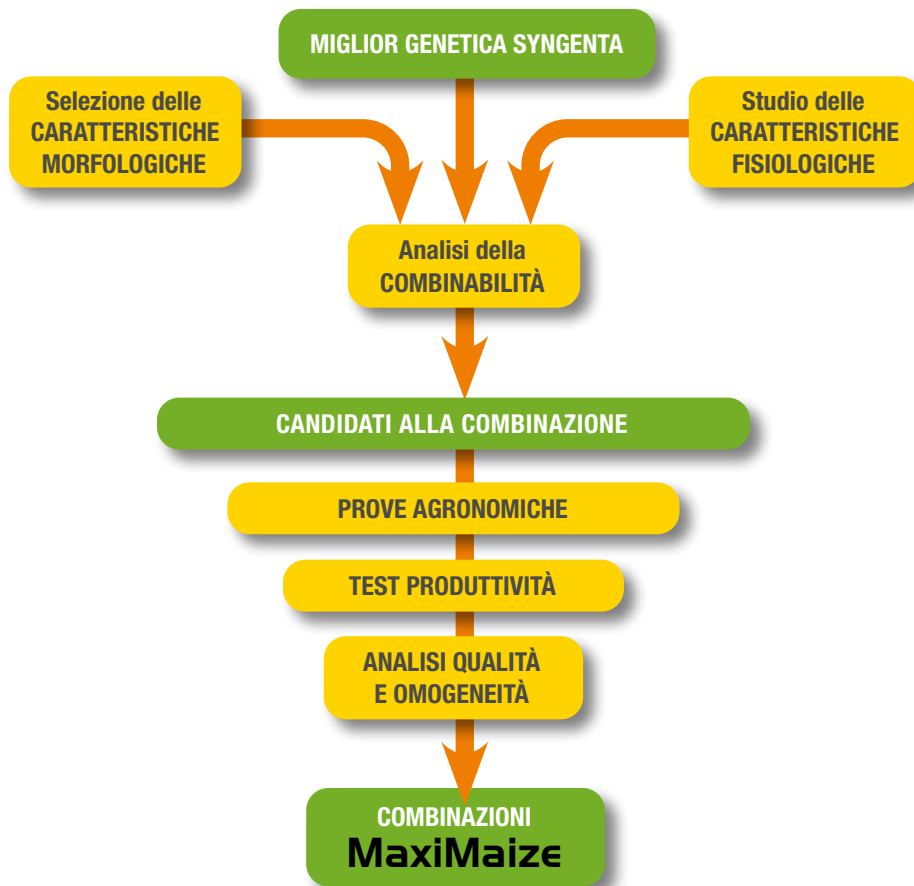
MIGLIOR GENETICA SYNGENTA

Selezione delle CARATTERISTICHE MORFOLOGICHE

Studio delle CARATTERISTICHE FISIOLOGICHE

Analisi della COMBINABILITÀ

CANDIDATI ALLA COMBINAZIONE

PROVE AGRONOMICHE

TEST PRODUTTIVITÀ

ANALISI QUALITÀ E OMOGENEITÀ

COMBINAZIONI
MaxiMaize